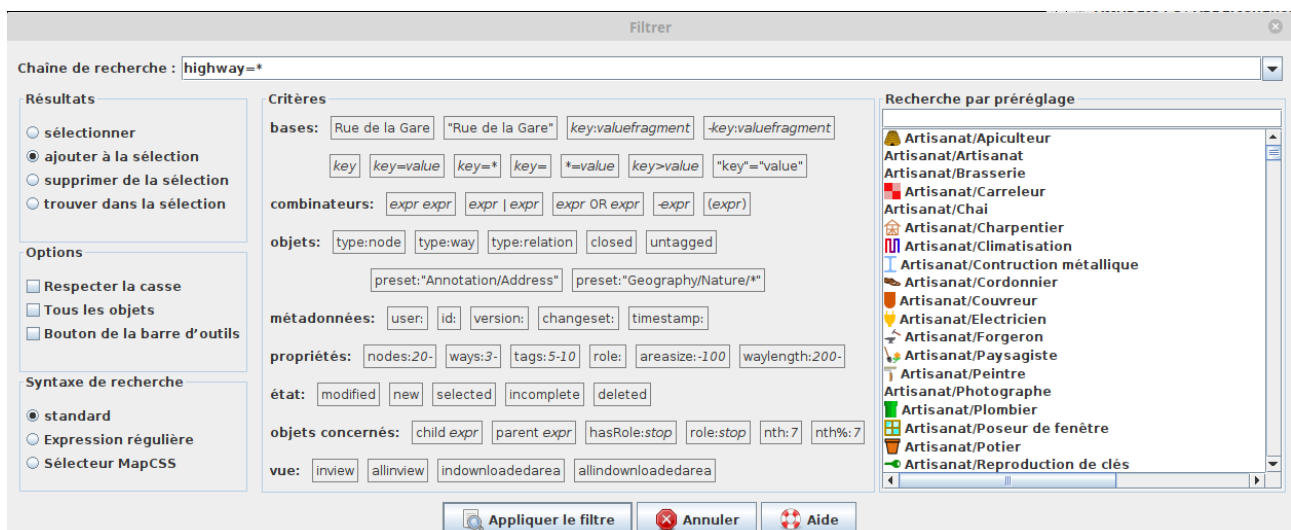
Filtrer

Chaîne de recherche : highway=*

Résultats
sélectionner
ajouter à la sélection
supprimer de la sélection
trouver dans la sélection

Options
Respecter la casse
Tous les objets
Bouton de la barre d'outils

Syntaxe de recherche
standard
Expression régulière
Sélecteur MapCSS

Critères
bases: Rue de la Gare "Rue de la Gare" key:valuefragment -key:valuefragment
key key=value key=* key= *=value key>value "key"="value"
combinateurs: expr expr expr | expr expr OR expr -expr (expr)
objets: type:node type:way type:relation closed untagged
preset:"Annotation/Address" preset:"Geography/Nature/*"
métadonnées: user: id: version: changeset: timestamp:
propriétés: nodes:20- ways:3- tags:5-10 role: areasize:-100 waylength:200-
état: modified new selected incomplete deleted
objets concernés: child expr parent expr hasRole:stop role:stop nth:7 nth%:7
vue: inview allinview indownloadedarea allindownloadedarea

Recherche par préréglage
Artisanat/Apiculteur
Artisanat/Artisanat
Artisanat/Brasserie
Artisanat/Carreleur
Artisanat/Chai
Artisanat/Charpentier
Artisanat/Climatisation
Artisanat/Contruction métallique
Artisanat/Cordonnier
Artisanat/Couvreur
Artisanat/Electricien
Artisanat/Forgeron
Artisanat/Paysagiste
Artisanat/Peintre
Artisanat/Photographe
Artisanat/Plombier
Artisanat/Poseur de fenêtre
Artisanat/Potier
Artisanat/Reproduction de clés

Appliquer le filtre Annuler Aide